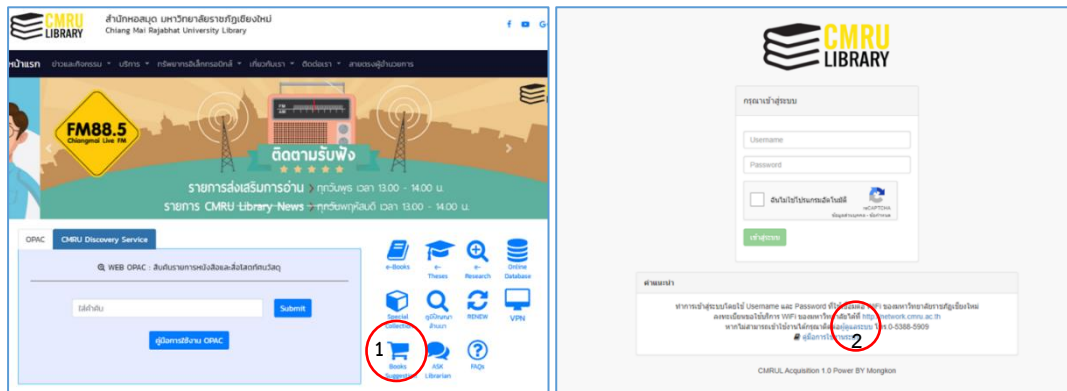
CMRU LIBRARY
สำนักหอสมุด มหาวิทยาลัยราชภัฏเชียงใหม่
Chiang Mai Rajabhat University Library

หน้าแรก ข่าวและกิจกรรม บริการ ทรัพยากรอิเล็กทรอนิกส์ เกี่ยวกับเรา ติดต่อเรา สายตรงผู้อำนวยการ

FM88.5
Chiangmai Live FM
ติดตามรับฟัง
รายการส่งเสริมการอ่าน ทุกวันพุธ เวลา 13.00 - 14.00 น.
รายการ CMRU Library News ทุกวันพฤหัสบดี เวลา 13.00 - 14.00 น.

OPAC
CMRU Discovery Service
WEB OPAC : สืบค้นรายการหนังสือและสื่อโสตทัศนวัสดุ
ใส่คำค้น
Submit
คู่มือการใช้งาน OPAC

e-Books
e-Theses
e-Research
Online Database
Special Collection
ผู้เชี่ยวชาญด้านนวก
RENEW
VPN
1
Books Suggestion
ASK Librarian
FAQs

CMRU LIBRARY
กรุณาเข้าสู่ระบบ
Username
Password
ฉันไม่ใช่โปรแกรมอัตโนมัติ
reCAPTCHA
ข้อมูลส่วนบุคคล - ข้อกำหนด
เข้าสู่ระบบ

คำแนะนำ
ทำการเข้าสู่ระบบโดยใช้ Username และ Password ที่ใช้ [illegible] WiFi ของมหาวิทยาลัยราชภัฏเชียงใหม่
ลงทะเบียนขอใช้บริการ WiFi ของมหาวิทยาลัยได้ที่ http://network.cmru.ac.th
หากไม่สามารถเข้าใช้งานได้กรุณาติดต่อ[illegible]ดูแลระบบ โทร 0-5388-5909
คู่มือการใช้งานระ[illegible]
2

CMRUL Acquisition 1.0 Power BY Mongkon